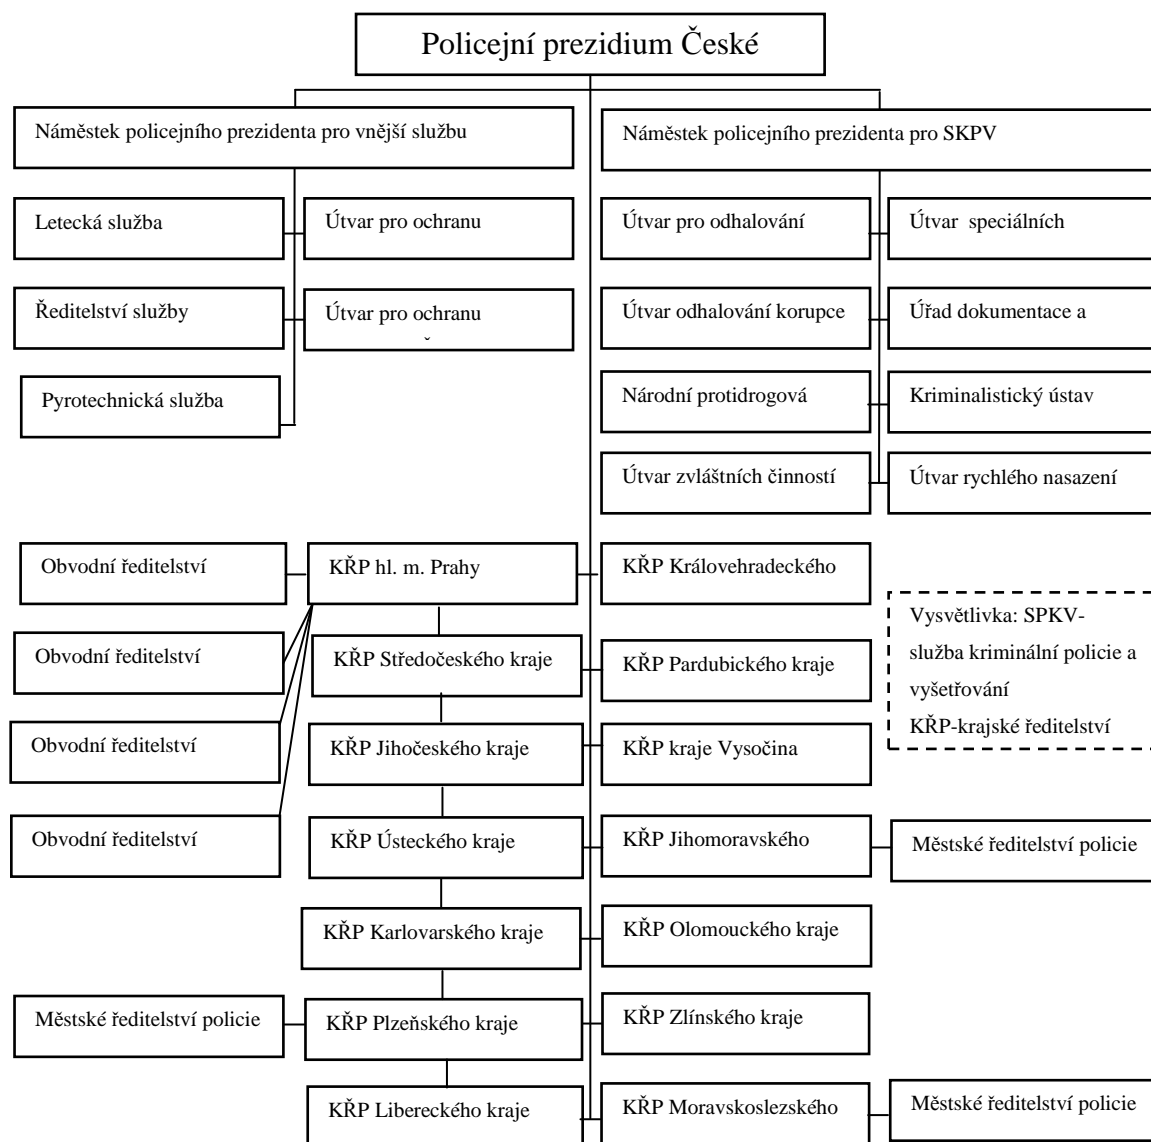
Policejní prezidium České

Náměstek policejního prezidenta pro vnější službu

Náměstek policejního prezidenta pro SKPV

Letecká služba

Útvar pro ochranu

Ředitelství služby

Útvar pro ochranu

Pyrotechnická služba

Útvar pro odhalování

Útvar speciálních

Útvar odhalování korupce

Úřad dokumentace a

Národní protidrogová

Kriminalistický ústav

Útvar zvláštních činností

Útvar rychlého nasazení

Obvodní ředitelství

KŘP hl. m. Prahy

KŘP Královehradeckého

Vysvětlivka: SPKV-služba kriminální policie a vyšetřování
KŘP-krajské ředitelství

Obvodní ředitelství

KŘP Středočeského kraje

KŘP Pardubického kraje

Obvodní ředitelství

KŘP Jihočeského kraje

KŘP kraje Vysočina

Obvodní ředitelství

KŘP Ústeckého kraje

KŘP Jihomoravského

Městské ředitelství policie

KŘP Karlovarského kraje

KŘP Olomouckého kraje

Městské ředitelství policie

KŘP Plzeňského kraje

KŘP Zlínského kraje

KŘP Libereckého kraje

KŘP Moravskoslezského

Městské ředitelství policie